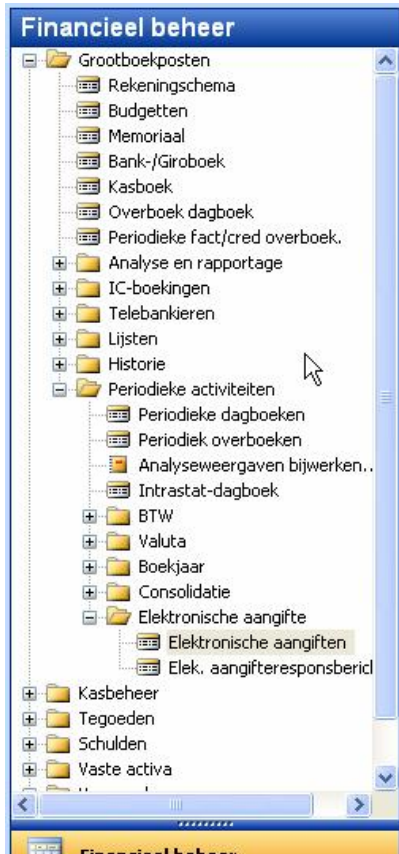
Financieel beheer

Grootboekposten
Rekeningschema
Budgetten
Memoriaal
Bank-/Giroboek
Kasboek
Overboek dagboek
Periodieke fact/cred overboek.
Analyse en rapportage
IC-boekingen
Telebankieren
Lijsten
Historie
Periodieke activiteiten
Periodieke dagboeken
Periodiek overboeken
Analyseweergaven bijwerken..
Intrastat-dagboek
BTW
Valuta
Boekjaar
Consolidatie
Elektronische aangifte
Elektronische aangiften
Elek. aangifteresponsbericl
Kasbeheer
Tegoeden
Schulden
Vaste activa
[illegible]

Financieel beheer